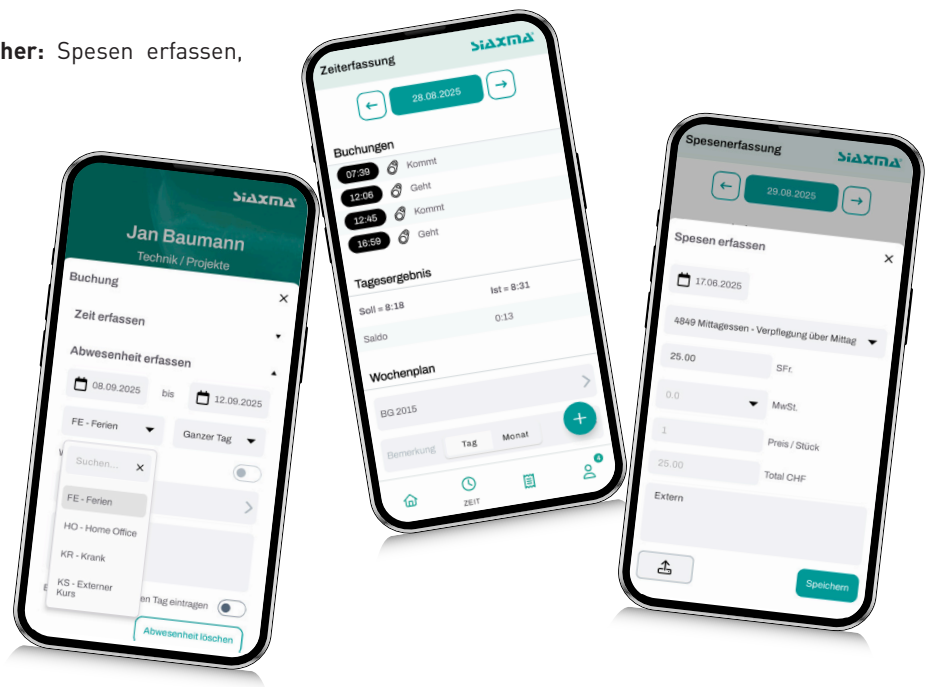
her: Spesen erfassen,

SIAXMA
Jan Baumann
Technik / Projekte
Buchung
×
Zeit erfassen
Abwesenheit erfassen
08.09.2025
bis
12.09.2025
FE - Ferien
Ganzer Tag
Suchen...
×
FE - Ferien
HO - Home Office
KR - Krank
KS - Externer Kurs
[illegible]n Tag eintragen
Abwesenheit löschen

Zeiterfassung
SIAXMA
28.08.2025
Buchungen
07:39 Kommt
12:06 Geht
12:45 Kommt
16:59 Geht
Tagesergebnis
Soll = 8:18
Ist = 8:31
Saldo
0:13
Wochenplan
BG 2015
Bemerkung
Tag
Monat
ZEIT

Spesenerfassung
SIAXMA
29.08.2025
Spesen erfassen
×
17.06.2025
4849 Mittagessen - Verpflegung über Mittag
25.00
SFr.
0.0
MwSt.
1
Preis / Stück
25.00
Total CHF
Extern
Speichern